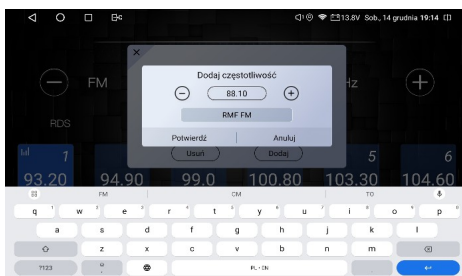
13.8V Sob., 14 grudnia 19:14

FM

Hz

RDS

Dodaj częstotliwość

88.10

RMF FM

Potwierdź

Anuluj

Usuń

Dodaj

7

5

6

93.20

94.90

99.0

100.80

103.30

104.60

FM

CM

TO

q w e r t y u i o p

a s d f g h j k l

z x c v b n m

?123

PL • EN